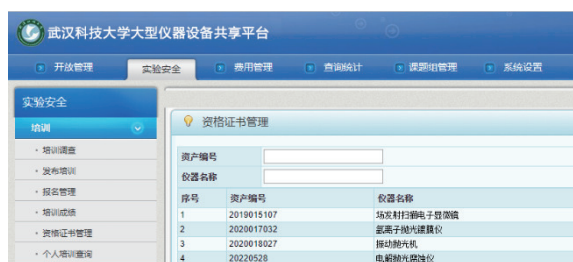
武汉科技大学大型仪器设备共享平台

开放管理 实验安全 费用管理 查询统计 课题组管理 系统设置

实验安全

培训

培训调查

发布培训

报名管理

培训成绩

资格证书管理

个人培训查询

资格证书管理

资产编号

仪器名称

| 序号 | 资产编号 | 仪器名称 |
|---|---|---|
| 1 | 2019015107 | 场发射扫描电子显微镜 |
| 2 | 2020017032 | 氩离子抛光镀膜仪 |
| 3 | 2020018027 | 振动抛光机 |
| 4 | 20220528 | 电解抛光腐蚀仪 |